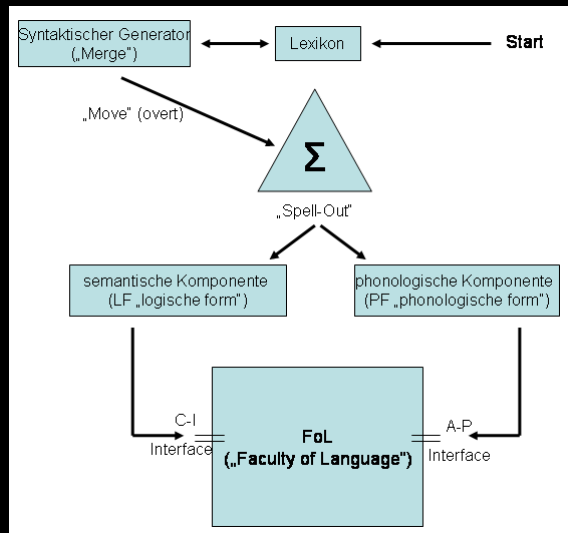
Syntaktischer Generator („Merge")

Lexikon

Start

„Move" (overt)

$\Sigma$

„Spell-Out"

semantische Komponente (LF „logische form")

phonologische Komponente (PF „phonologische form")

C-I Interface

FoL („Faculty of Language")

A-P Interface